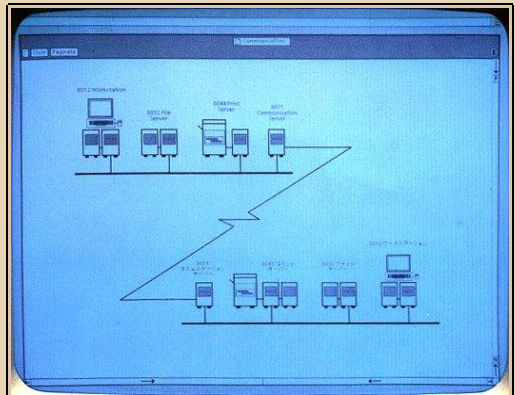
Communications

Done Paginate

8012 Workstation

8032 File Server

8044 Print Server

8071 Communication Server

8071 コミュニケーションサーバ

8044 プリントサーバ

8032 ファイルサーバ

8012ワークステーション